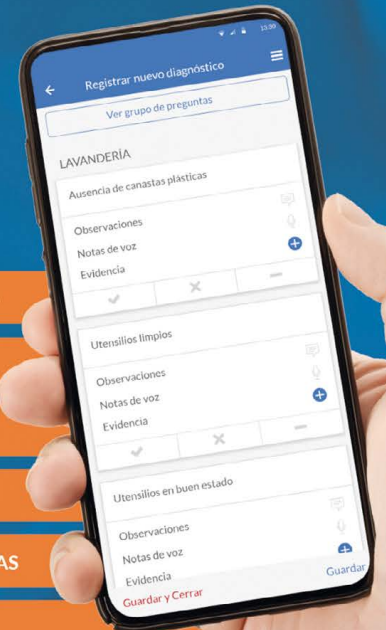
10:30

Registrar nuevo diagnóstico

Ver grupo de preguntas

LAVANDERÍA

Ausencia de canastas plásticas

Observaciones

Notas de voz

Evidencia

Utensilios limpios

Observaciones

Notas de voz

Evidencia

Utensilios en buen estado

Observaciones

Notas de voz

Evidencia

Guardar y Cerrar

Guardar

AS